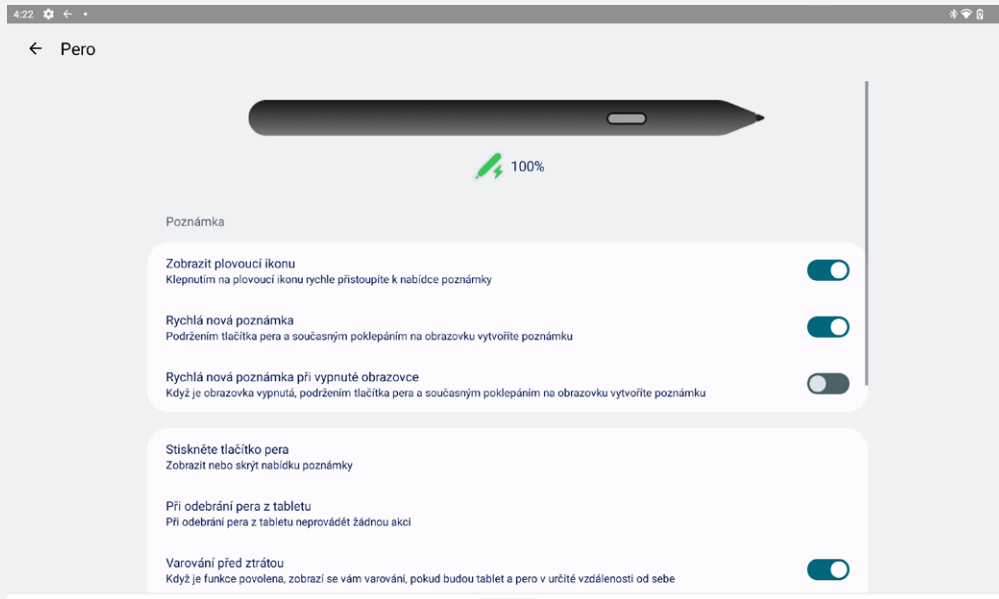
4:22

Pero

100%

Poznámka

Zobrazit plovoucí ikonu
Klepnutím na plovoucí ikonu rychle přistoupíte k nabídce poznámky

Rychlá nová poznámka
Podržením tlačítka pera a současným poklepáním na obrazovku vytvoříte poznámku

Rychlá nová poznámka při vypnuté obrazovce
Když je obrazovka vypnutá, podržením tlačítka pera a současným poklepáním na obrazovku vytvoříte poznámku

Stiskněte tlačítko pera
Zobrazit nebo skrýt nabídku poznámky

Při odebrání pera z tabletu
Při odebrání pera z tabletu neprovádět žádnou akci

Varování před ztrátou
Když je funkce povolena, zobrazí se vám varování, pokud budou tablet a pero v určité vzdálenosti od sebe